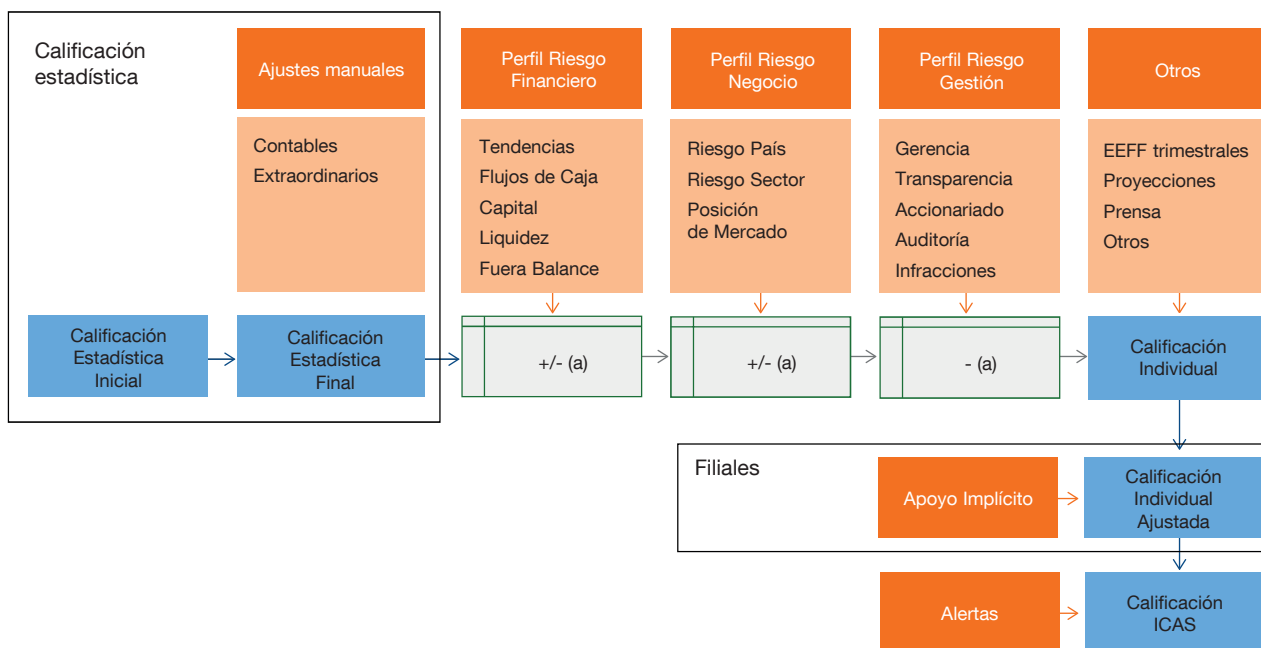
Calificación estadística

Ajustes manuales

Contables
Extraordinarios

Calificación Estadística Inicial

Calificación Estadística Final

Perfil Riesgo Financiero

Tendencias
Flujos de Caja
Capital
Liquidez
Fuera Balance

+/- (a)

Perfil Riesgo Negocio

Riesgo País
Riesgo Sector
Posición de Mercado

+/- (a)

Perfil Riesgo Gestión

Gerencia
Transparencia
Accionariado
Auditoría
Infracciones

- (a)

Otros

EEFF trimestrales
Proyecciones
Prensa
Otros

Calificación Individual

Filiales

Apoyo Implícito

Calificación Individual Ajustada

Alertas

Calificación ICAS